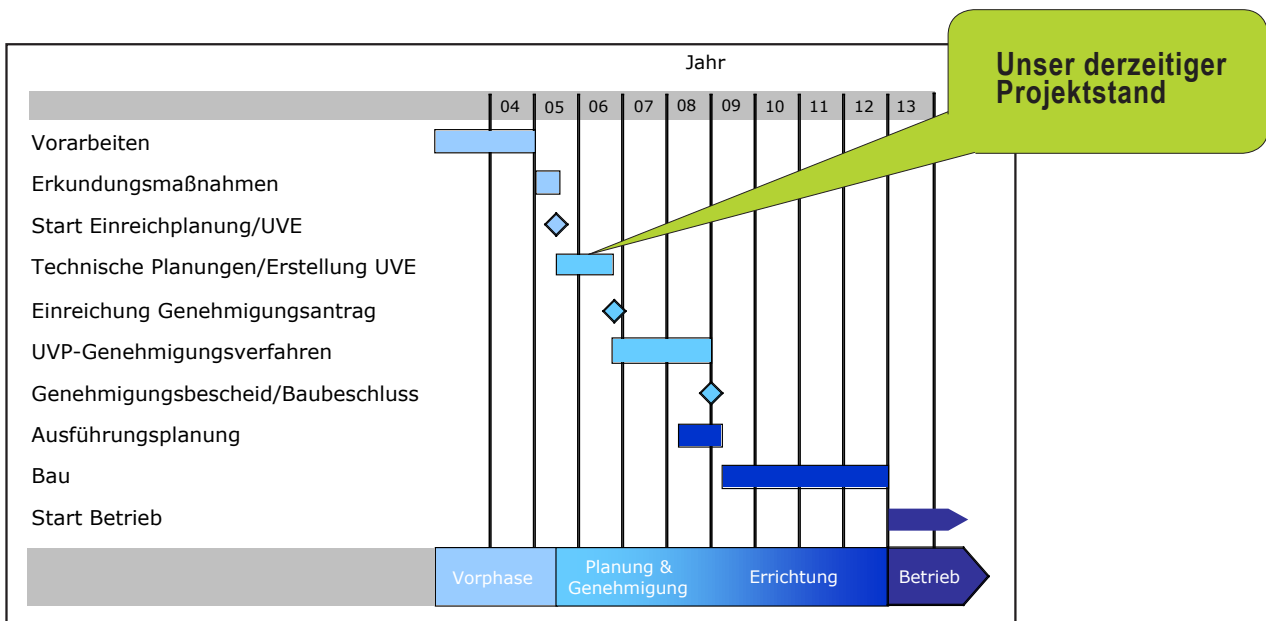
Unser derzeitiger Projektstand

Jahr

04 05 06 07 08 09 10 11 12 13

Vorarbeiten
Erkundungsmaßnahmen
Start Einreichplanung/UVE
Technische Planungen/Erstellung UVE
Einreichung Genehmigungsantrag
UVP-Genehmigungsverfahren
Genehmigungsbescheid/Baubeschluss
Ausführungsplanung
Bau
Start Betrieb

Vorphase
Planung & Genehmigung
Errichtung
Betrieb